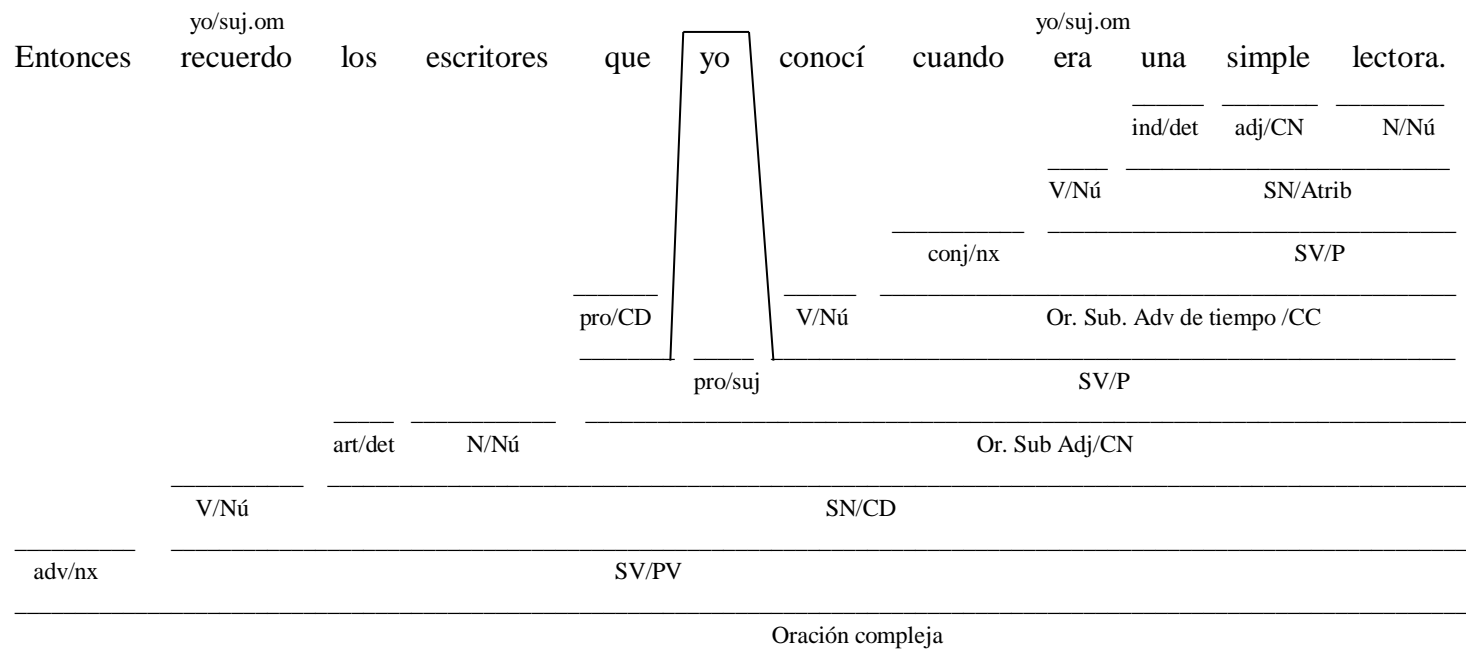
yo/suj.om
Entonces recuerdo los escritores que yo conocí cuando

yo/suj.om
era una simple lectora.

ind/det adj/CN N/Nú

V/Nú SN/Atrib

conj/nx SV/P

pro/CD V/Nú Or. Sub. Adv de tiempo /CC

pro/suj SV/P

art/det N/Nú Or. Sub Adj/CN

V/Nú SN/CD

adv/nx SV/PV

Oración compleja